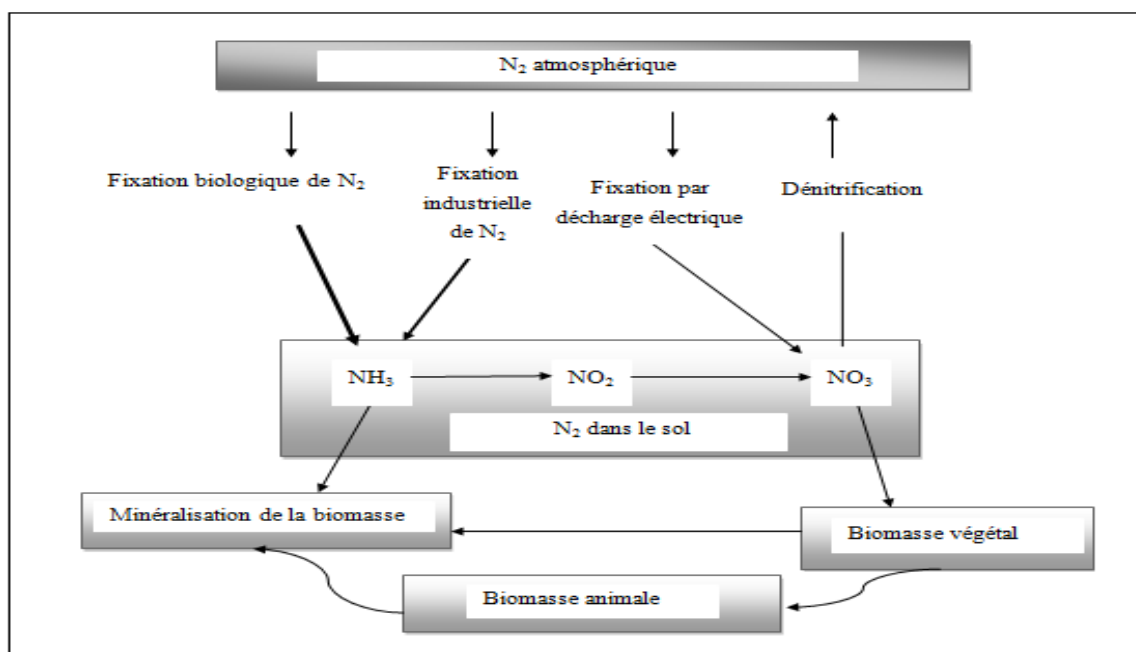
$N_2$ atmosphérique

Fixation biologique de $N_2$

Fixation industrielle de $N_2$

Fixation par décharge électrique

Dénitrification

$NH_3$

$NO_2$

$NO_3$

$N_2$ dans le sol

Minéralisation de la biomasse

Biomasse végétal

Biomasse animale